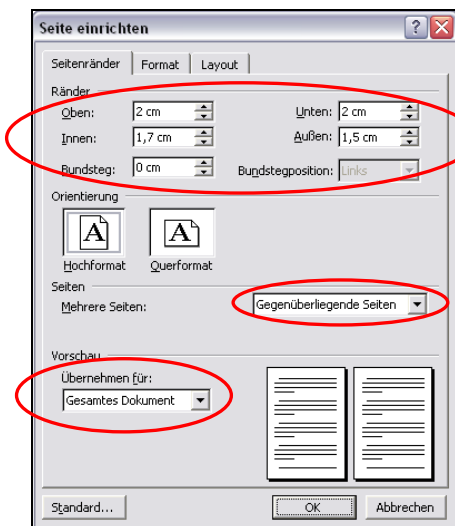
Seite einrichten

Seitenränder | Format | Layout

Ränder

Oben: 2 cm
Unten: 2 cm
Innen: 1,7 cm
Außen: 1,5 cm
Bundsteg: 0 cm
Bundstegposition: Links

Orientierung

A A

Hochformat Querformat

Seiten

Mehrere Seiten: Gegenüberliegende Seiten

Vorschau

Übernehmen für:
Gesamtes Dokument

Standard... OK Abbrechen